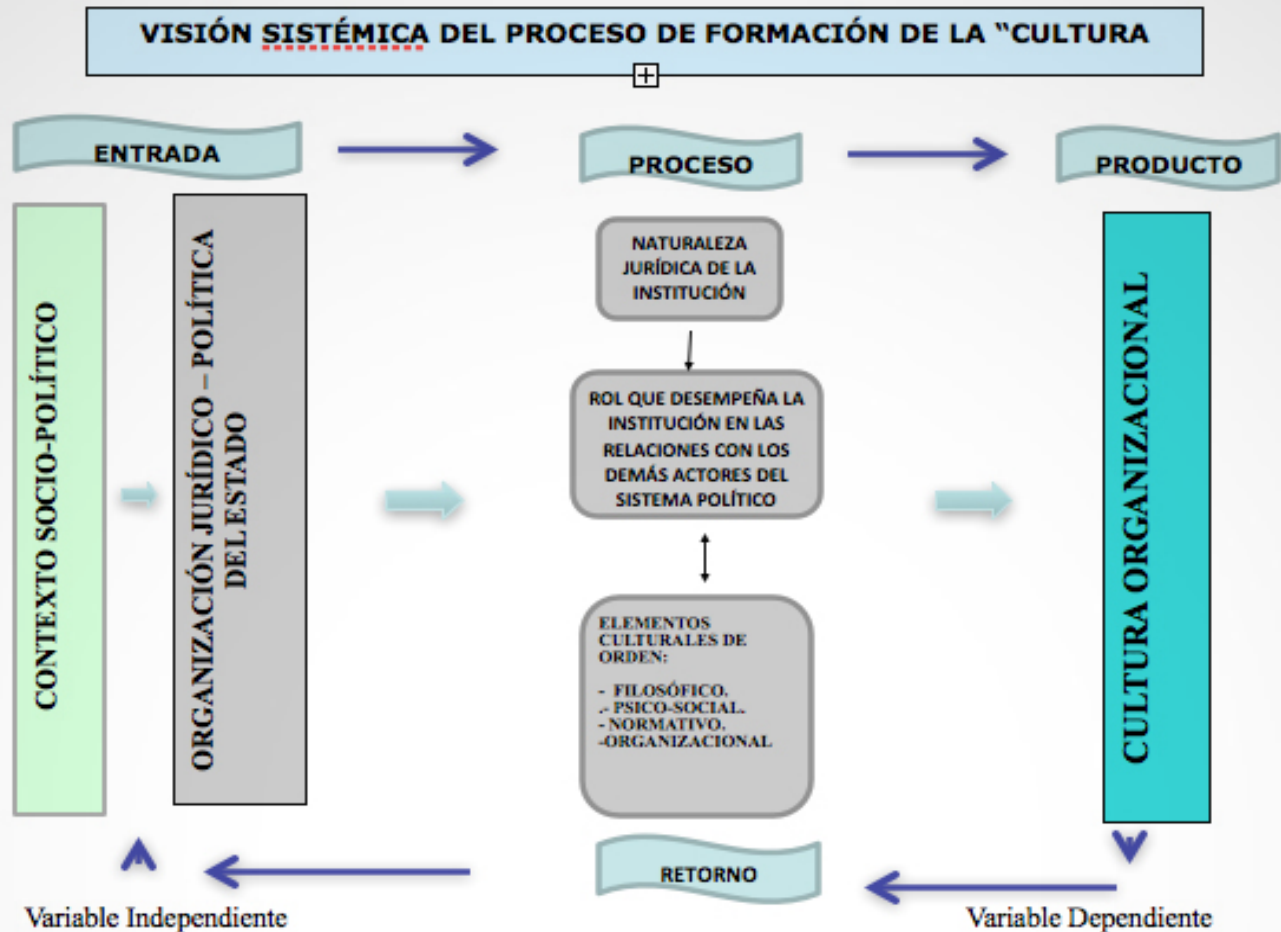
VISIÓN SISTÉMICA DEL PROCESO DE FORMACIÓN DE LA "CULTURA

ENTRADA

PROCESO

PRODUCTO

CONTEXTO SOCIO-POLÍTICO

ORGANIZACIÓN JURÍDICO – POLÍTICA DEL ESTADO

NATURALEZA JURÍDICA DE LA INSTITUCIÓN

ROL QUE DESEMPEÑA LA INSTITUCIÓN EN LAS RELACIONES CON LOS DEMÁS ACTORES DEL SISTEMA POLÍTICO

ELEMENTOS CULTURALES DE ORDEN:

- FILOSÓFICO.
.- PSICO-SOCIAL.
- NORMATIVO.
-ORGANIZACIONAL

CULTURA ORGANIZACIONAL

RETORNO

Variable Independiente

Variable Dependiente